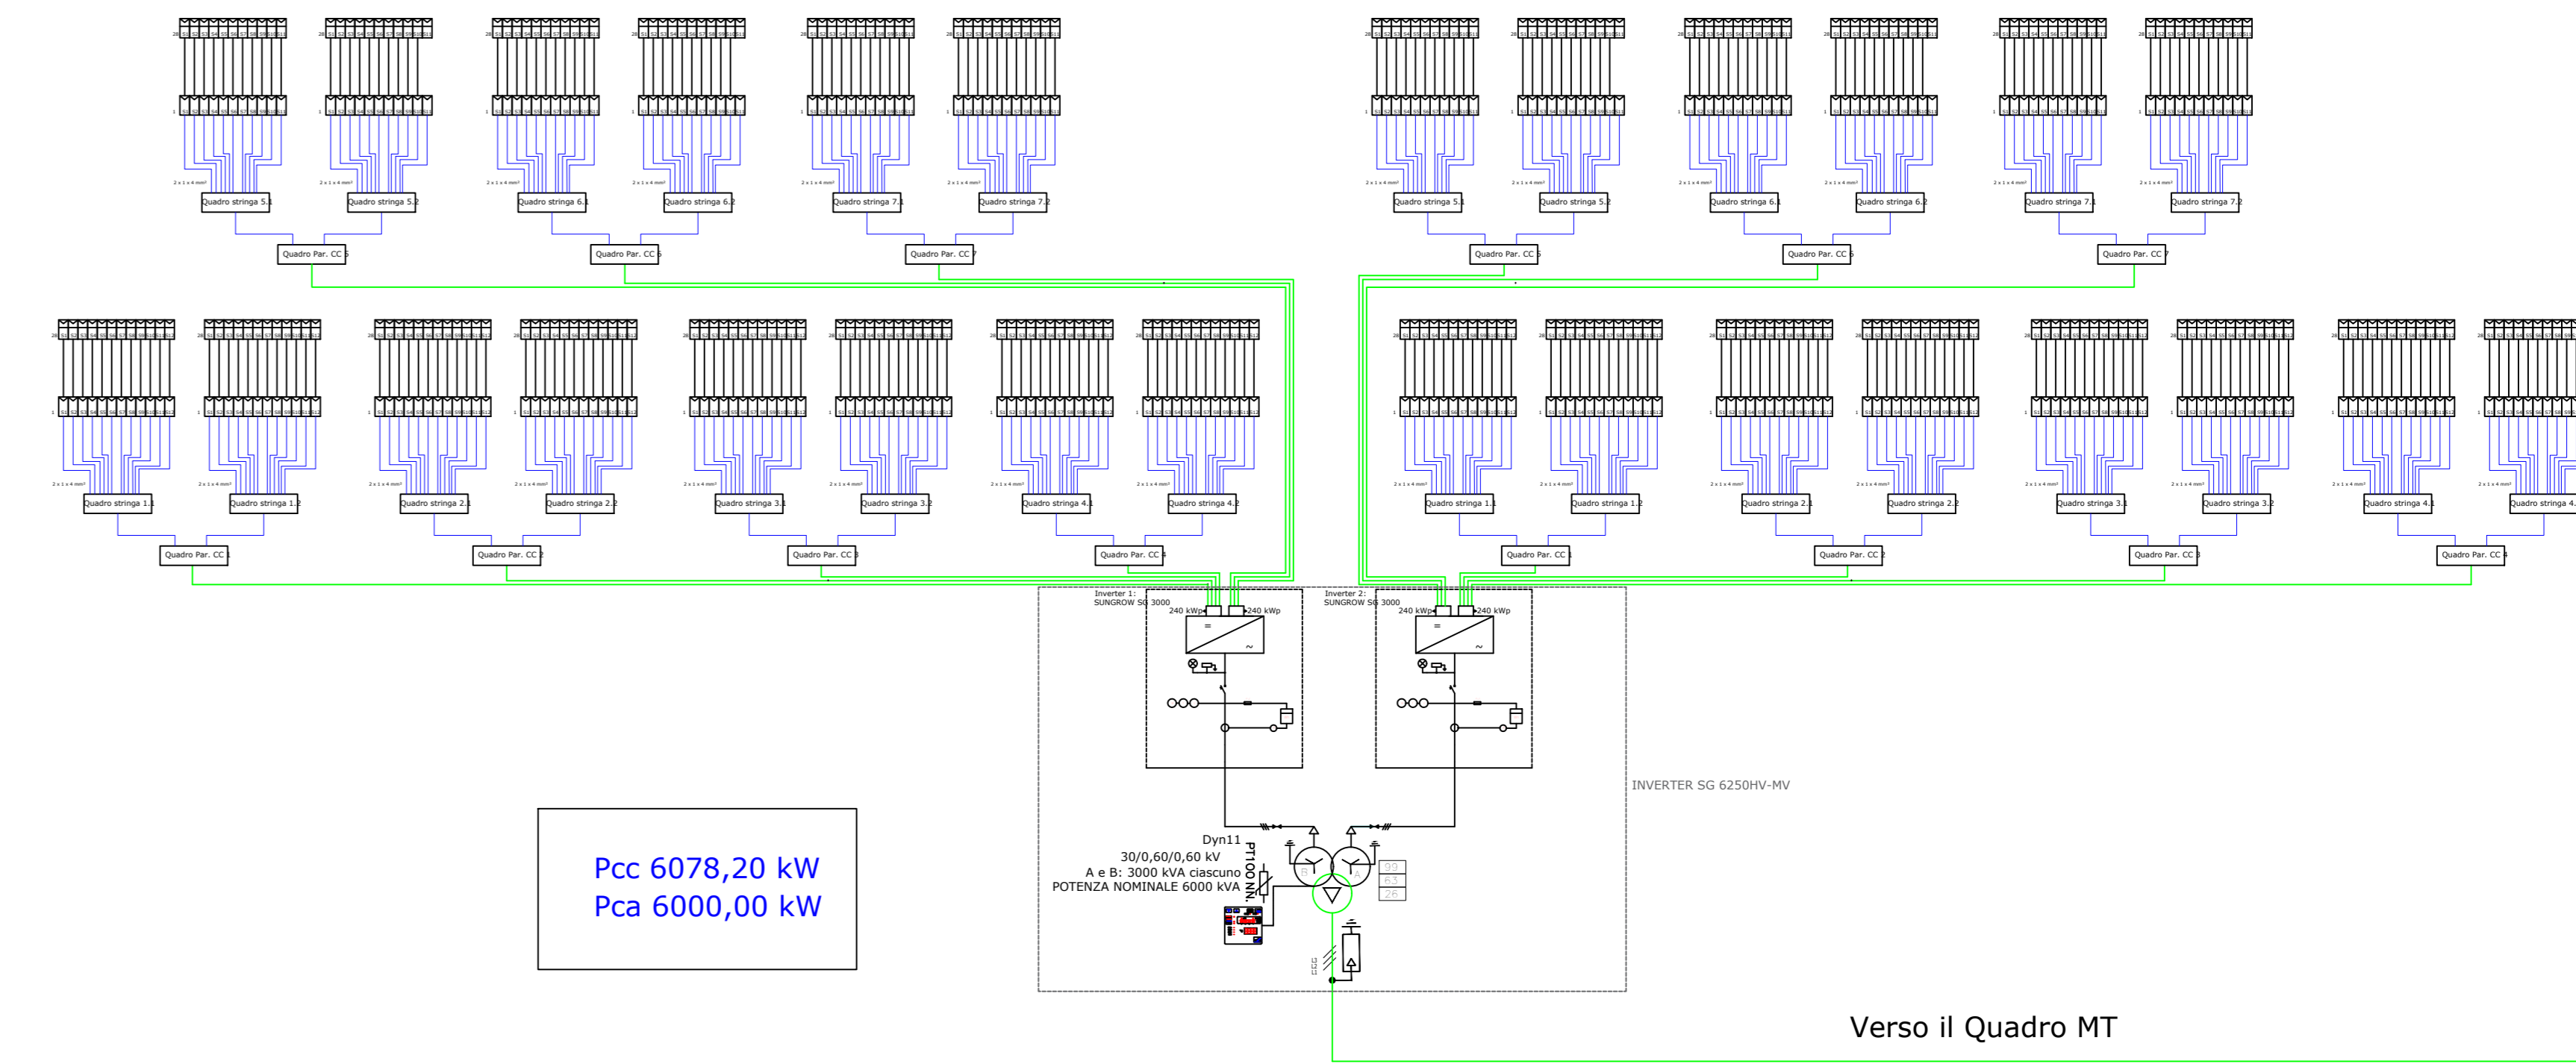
Quadro stringa 5.1
Quadro stringa 5.2
Quadro stringa 6.1
Quadro stringa 6.2
Quadro stringa 7.1
Quadro stringa 7.2
Quadro Par. CC 5
Quadro Par. CC 6
Quadro Par. CC 7

Quadro stringa 5.1
Quadro stringa 5.2
Quadro stringa 6.1
Quadro stringa 6.2
Quadro stringa 7.1
Quadro stringa 7.2
Quadro Par. CC 5
Quadro Par. CC 6
Quadro Par. CC 7

Quadro stringa 1.1
Quadro stringa 1.2
Quadro stringa 2.1
Quadro stringa 2.2
Quadro stringa 3.1
Quadro stringa 3.2
Quadro stringa 4.1
Quadro stringa 4.2
Quadro Par. CC 1
Quadro Par. CC 2
Quadro Par. CC 3
Quadro Par. CC 4

Quadro stringa 1.1
Quadro stringa 1.2
Quadro stringa 2.1
Quadro stringa 2.2
Quadro stringa 3.1
Quadro stringa 3.2
Quadro stringa 4.1
Quadro stringa 4.
Quadro Par. CC 1
Quadro Par. CC 2
Quadro Par. CC 3
Quadro Par. CC 4

Inverter 1:
SUNGROW SG 3000
240 kWp
240 kWp

Inverter 2:
SUNGROW SG 3000
240 kWp
240 kWp

INVERTER SG 6250HV-MV

Dyn11
30/0,60/0,60 kV
A e B: 3000 kVA ciascuno
POTENZA NOMINALE 6000 kVA
PT100 NN.

Pcc 6078,20 kW
Pca 6000,00 kW

Verso il Quadro MT